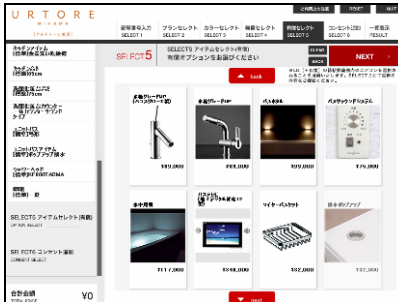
URTORE

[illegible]

ご利用方法を確認 | COVER | TOP | 終了

| 建物基本入力 SELECT 1 | プランセレクト SELECT 2 | カラーセレクト SELECT 3 | 機器セレクト SELECT 4 | 有償セレクト SELECT 5 | コンセント(照) SELECT 6 | 一覧表示 RESULT |

SELECT5

SELECT5 アイテムセレクト(有償)
有償オプションをお選びください

NEXT

back

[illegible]

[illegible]

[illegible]

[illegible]

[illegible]

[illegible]

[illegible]

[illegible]

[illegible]

SELECT5 アイテムセレクト(有償)
OPTION SELECT

SELECT6 コンセント追加
CONSENT SELECT

合計金額
TOTAL PRICE
¥0

浄水器グレード(ハンドシャワー付)
¥49,000

浄水器グレード
¥89,000

パネル照明
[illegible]

バスリモコン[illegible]
¥76,000

浴室暖房
¥117,000

浴室テレビ
¥349,000

ワイヤーバスケット
¥8,000

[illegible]
¥32,000

next